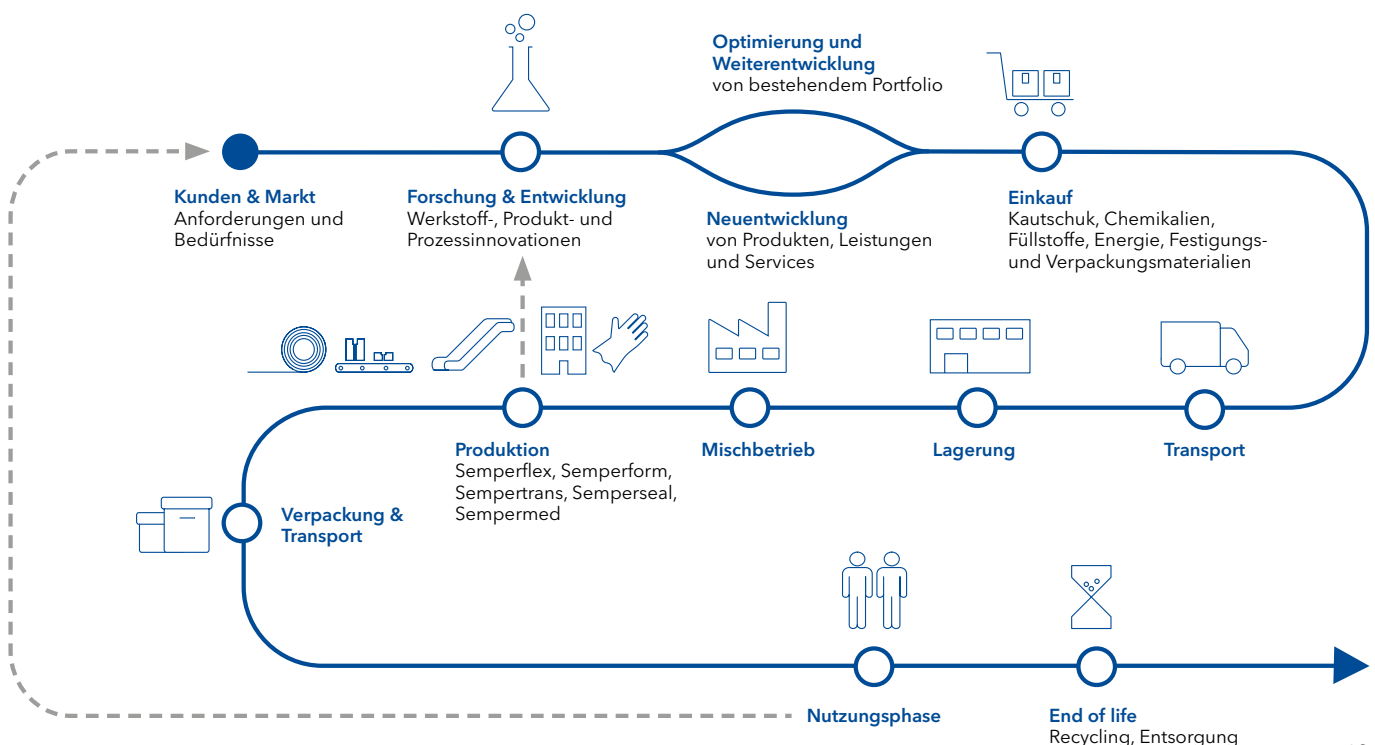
Optimierung und Weiterentwicklung
von bestehendem Portfolio

Kunden & Markt
Anforderungen und Bedürfnisse

Forschung & Entwicklung
Werkstoff-, Produkt- und Prozessinnovationen

Neuentwicklung
von Produkten, Leistungen und Services

Einkauf
Kautschuk, Chemikalien, Füllstoffe, Energie, Festigungs- und Verpackungsmaterialien

Produktion
Semperflex, Semperform, Sempertrans, Semperseal, Sempermed

Mischbetrieb

Lagerung

Transport

Verpackung & Transport

Nutzungsphase

End of life
Recycling, Entsorgung